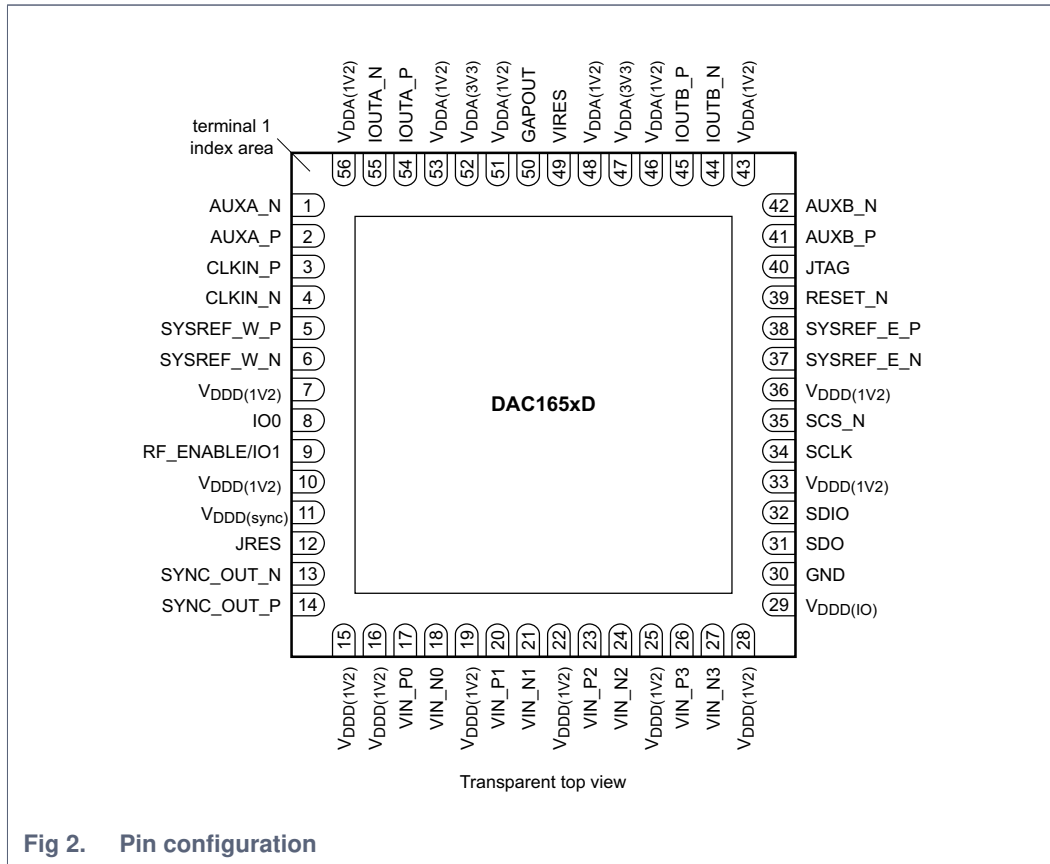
$V_{DDA(1V2)}$ IOUTA_N IOUTA_P $V_{DDA(1V2)}$ $V_{DDA(3V3)}$ $V_{DDA(1V2)}$ GAPOUT VIRES $V_{DDA(1V2)}$ $V_{DDA(3V3)}$ $V_{DDA(1V2)}$ IOUTB_P IOUTB_N $V_{DDA(1V2)}$

terminal 1 index area

56 55 54 53 52 51 50 49 48 47 46 45 44 43

AUXA_N 1
AUXA_P 2
CLKIN_P 3
CLKIN_N 4
SYSREF_W_P 5
SYSREF_W_N 6
$V_{DDD(1V2)}$ 7
IO0 8
RF_ENABLE/IO1 9
$V_{DDD(1V2)}$ 10
$V_{DDD(sync)}$ 11
JRES 12
SYNC_OUT_N 13
SYNC_OUT_P 14

DAC165xD

42 AUXB_N
41 AUXB_P
40 JTAG
39 RESET_N
38 SYSREF_E_P
37 SYSREF_E_N
36 $V_{DDD(1V2)}$
35 SCS_N
34 SCLK
33 $V_{DDD(1V2)}$
32 SDIO
31 SDO
30 GND
29 $V_{DDD(IO)}$

15 16 17 18 19 20 21 22 23 24 25 26 27 28

$V_{DDD(1V2)}$ $V_{DDD(1V2)}$ VIN_P0 VIN_N0 $V_{DDD(1V2)}$ VIN_P1 VIN_N1 $V_{DDD(1V2)}$ VIN_P2 VIN_N2 $V_{DDD(1V2)}$ VIN_P3 VIN_N3 $V_{DDD(1V2)}$

Transparent top view

Fig 2. Pin configuration